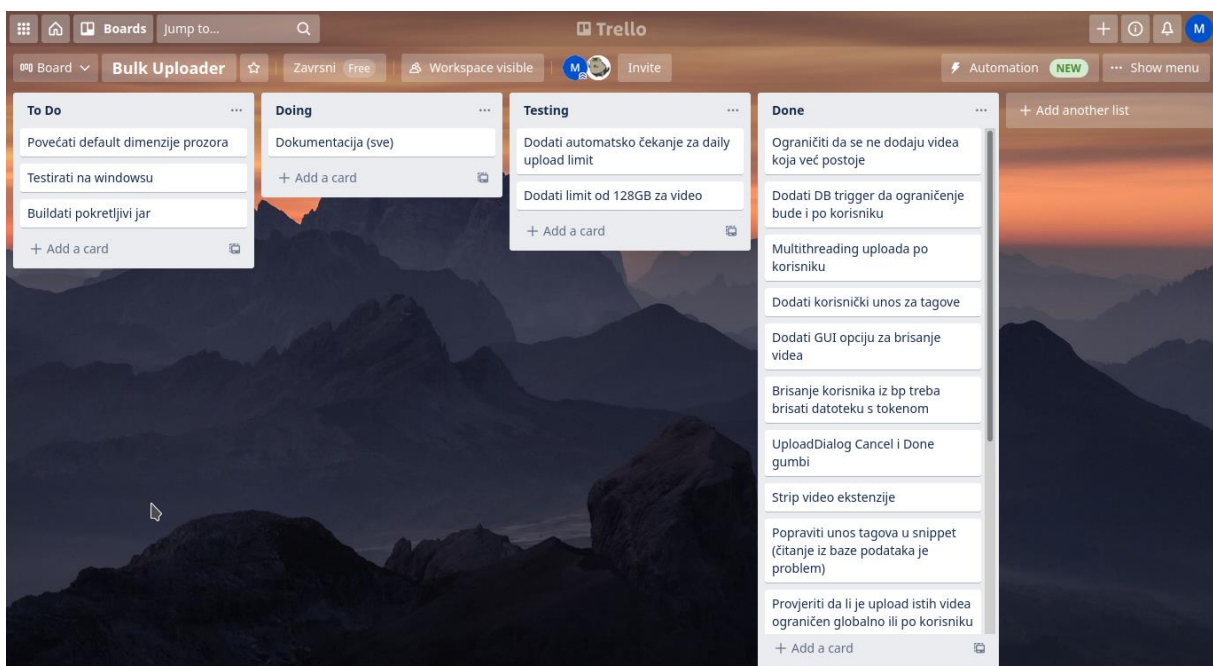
Boards Jump to...

Trello

M

Board Bulk Uploader Zavrsni Free Workspace visible M Invite

Automation NEW ··· Show menu

To Do
Povećati default dimenzije prozora
Testirati na windowsu
Buildati pokretljivi jar
+ Add a card

Doing
Dokumentacija (sve)
+ Add a card

Testing
Dodati automatsko čekanje za daily upload limit
Dodati limit od 128GB za video
+ Add a card

Done
Ograničiti da se ne dodaju videa koja već postoje
Dodati DB trigger da ograničenje bude i po korisniku
Multithreading uploada po korisniku
Dodati korisnički unos za tagove
Dodati GUI opciju za brisanje videa
Brisanje korisnika iz bp treba brisati datoteku s tokenom
UploadDialog Cancel i Done gumbi
Strip video ekstenzije
Popraviti unos tagova u snippet (čitanje iz baze podataka je problem)
Provjeriti da li je upload istih videa ograničen globalno ili po korisniku
+ Add a card

+ Add another list